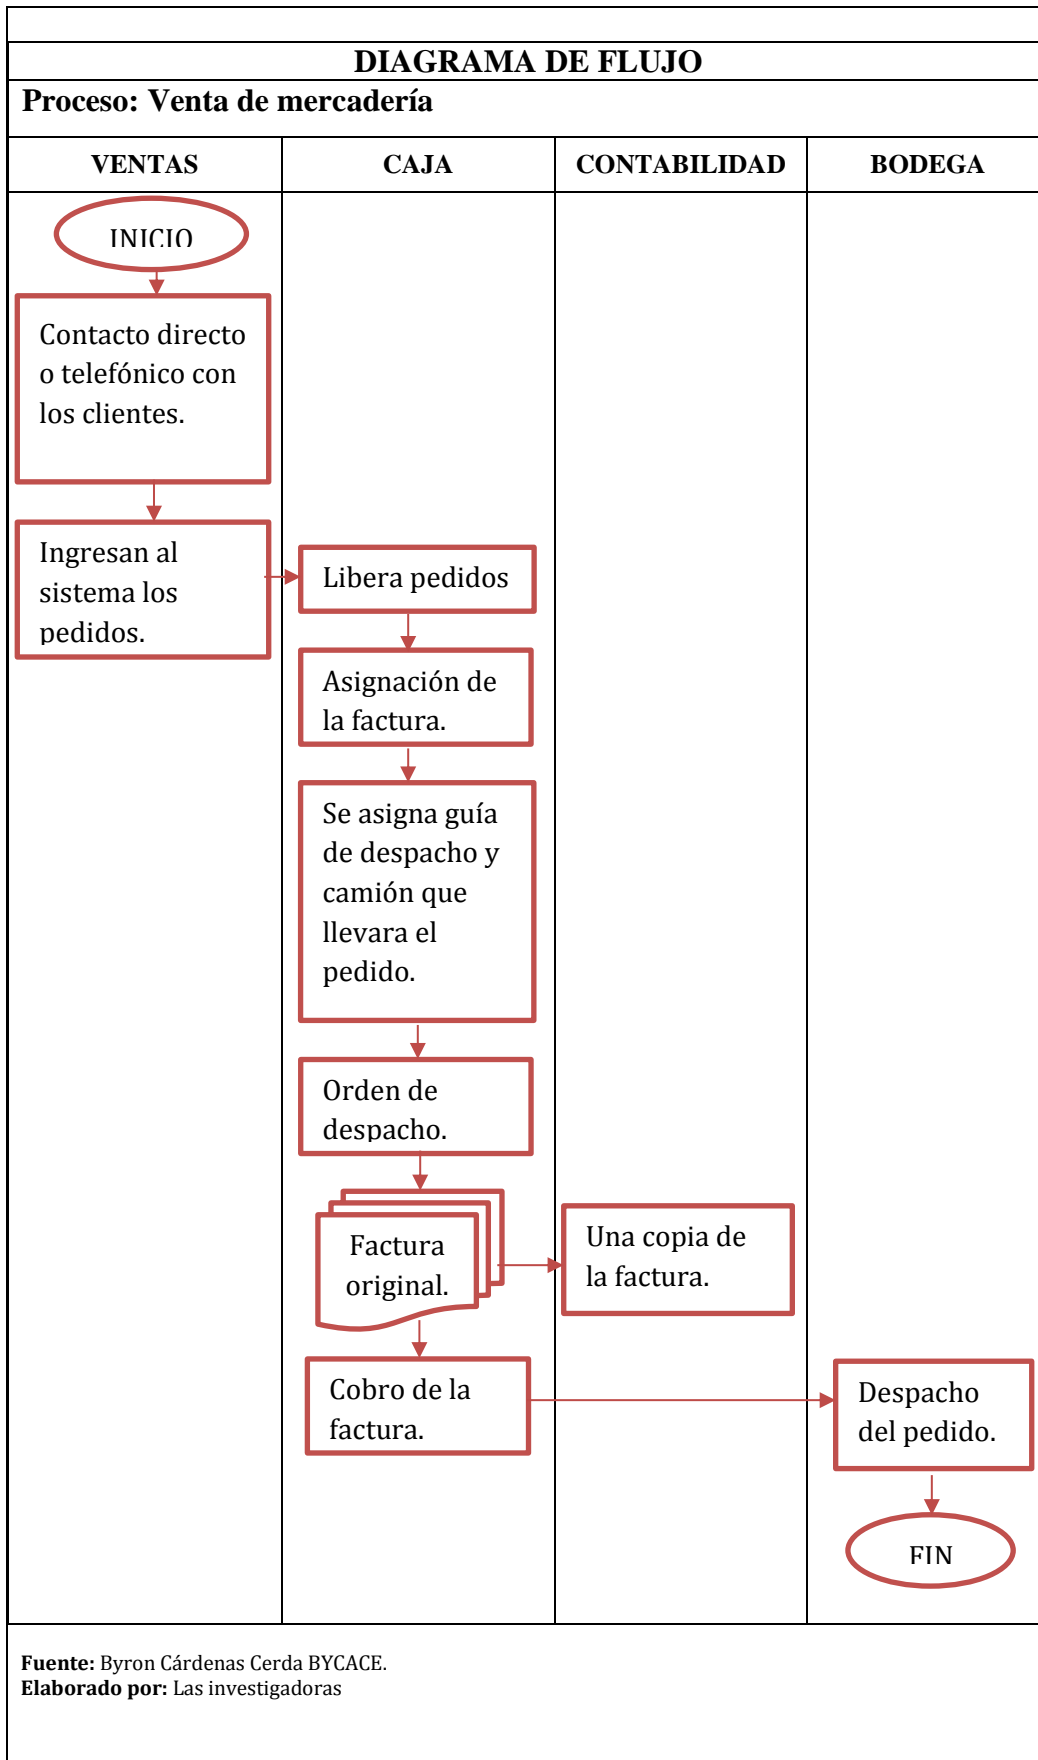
DIAGRAMA DE FLUJO

Proceso: Venta de mercadería

| VENTAS | CAJA | CONTABILIDAD | BODEGA |
|---|---|---|---|

INICIO

Contacto directo o telefónico con los clientes.

Ingresan al sistema los pedidos.

Libera pedidos

Asignación de la factura.

Se asigna guía de despacho y camión que llevara el pedido.

Orden de despacho.

Factura original.

Una copia de la factura.

Cobro de la factura.

Despacho del pedido.

FIN

Fuente: Byron Cárdenas Cerda BYCACE.
Elaborado por: Las investigadoras